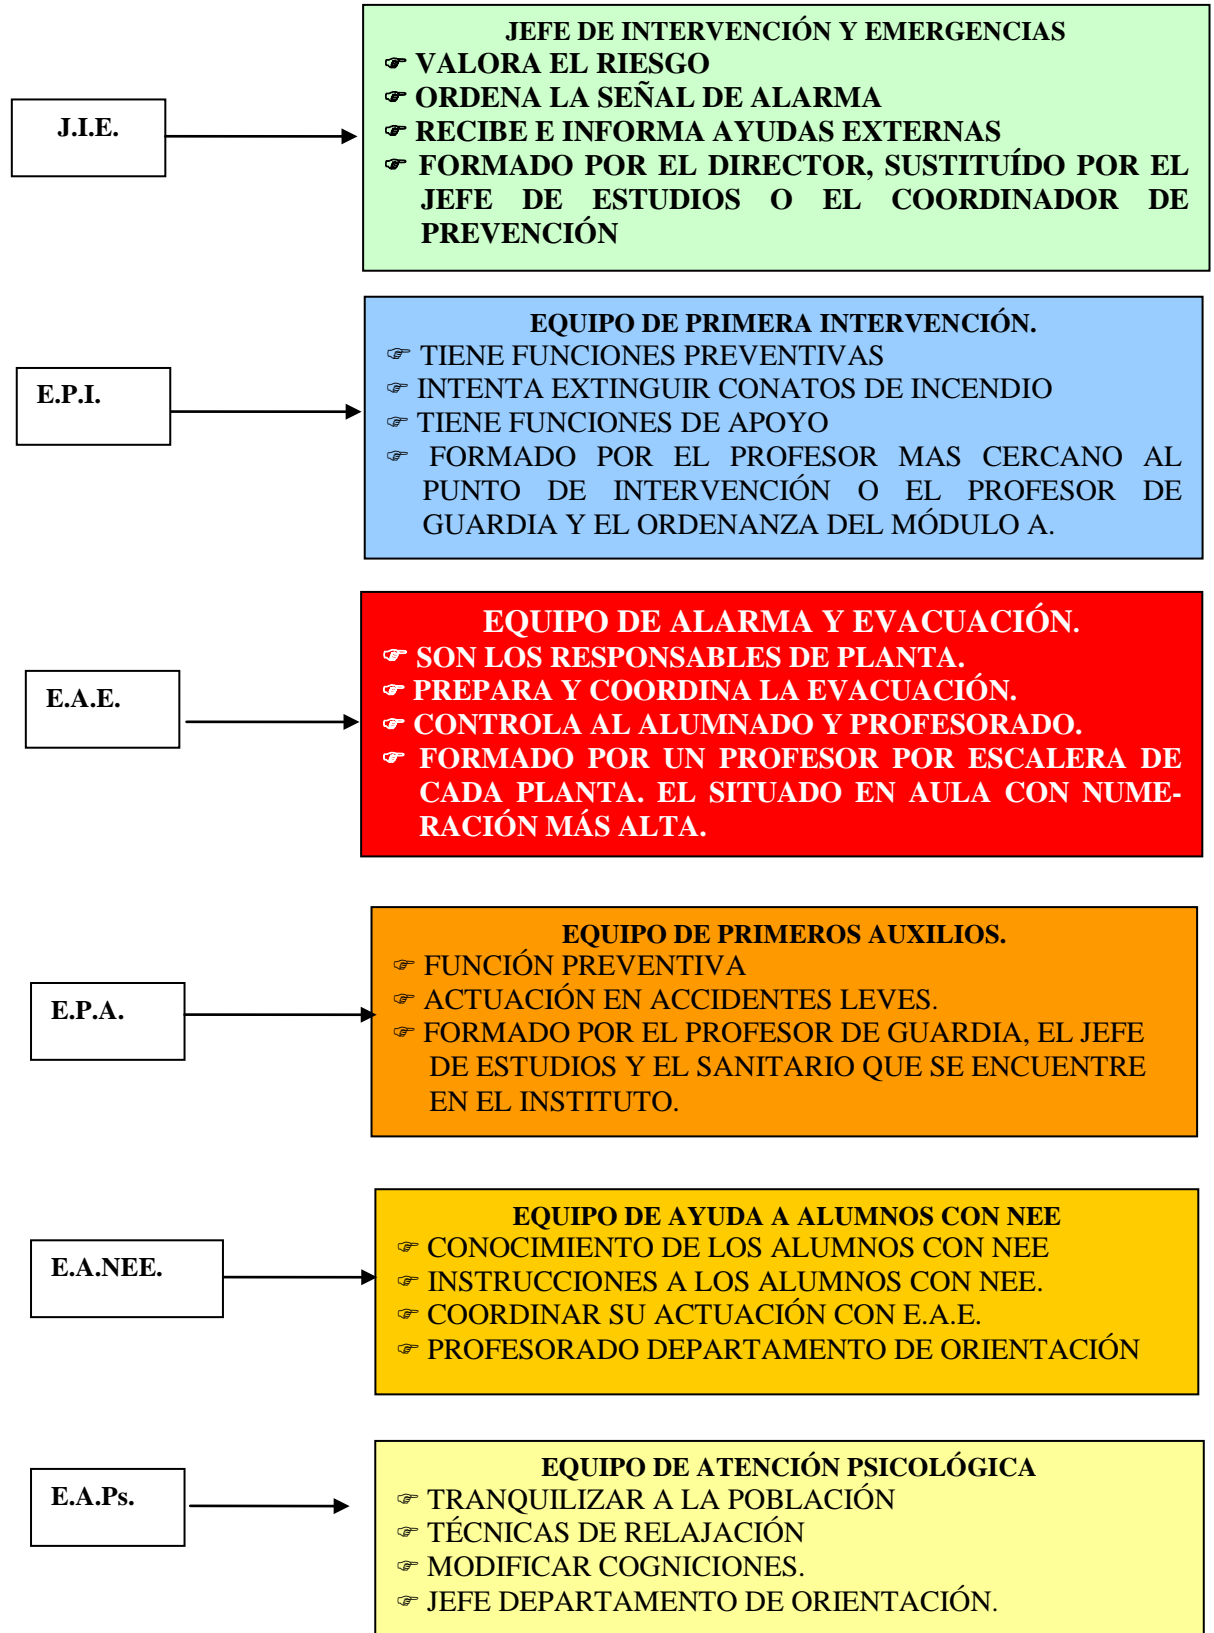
J.I.E.

JEFE DE INTERVENCIÓN Y EMERGENCIAS
☞ VALORA EL RIESGO
☞ ORDENA LA SEÑAL DE ALARMA
☞ RECIBE E INFORMA AYUDAS EXTERNAS
☞ FORMADO POR EL DIRECTOR, SUSTITUÍDO POR EL JEFE DE ESTUDIOS O EL COORDINADOR DE PREVENCIÓN

E.P.I.

EQUIPO DE PRIMERA INTERVENCIÓN.
☞ TIENE FUNCIONES PREVENTIVAS
☞ INTENTA EXTINGUIR CONATOS DE INCENDIO
☞ TIENE FUNCIONES DE APOYO
☞ FORMADO POR EL PROFESOR MAS CERCANO AL PUNTO DE INTERVENCIÓN O EL PROFESOR DE GUARDIA Y EL ORDENANZA DEL MÓDULO A.

E.A.E.

EQUIPO DE ALARMA Y EVACUACIÓN.
☞ SON LOS RESPONSABLES DE PLANTA.
☞ PREPARA Y COORDINA LA EVACUACIÓN.
☞ CONTROLA AL ALUMNADO Y PROFESORADO.
☞ FORMADO POR UN PROFESOR POR ESCALERA DE CADA PLANTA. EL SITUADO EN AULA CON NUMERACIÓN MÁS ALTA.

E.P.A.

EQUIPO DE PRIMEROS AUXILIOS.
☞ FUNCIÓN PREVENTIVA
☞ ACTUACIÓN EN ACCIDENTES LEVES.
☞ FORMADO POR EL PROFESOR DE GUARDIA, EL JEFE DE ESTUDIOS Y EL SANITARIO QUE SE ENCUENTRE EN EL INSTITUTO.

E.A.NEE.

EQUIPO DE AYUDA A ALUMNOS CON NEE
☞ CONOCIMIENTO DE LOS ALUMNOS CON NEE
☞ INSTRUCCIONES A LOS ALUMNOS CON NEE.
☞ COORDINAR SU ACTUACIÓN CON E.A.E.
☞ PROFESORADO DEPARTAMENTO DE ORIENTACIÓN

E.A.Ps.

EQUIPO DE ATENCIÓN PSICOLÓGICA
☞ TRANQUILIZAR A LA POBLACIÓN
☞ TÉCNICAS DE RELAJACIÓN
☞ MODIFICAR COGNICIONES.
☞ JEFE DEPARTAMENTO DE ORIENTACIÓN.